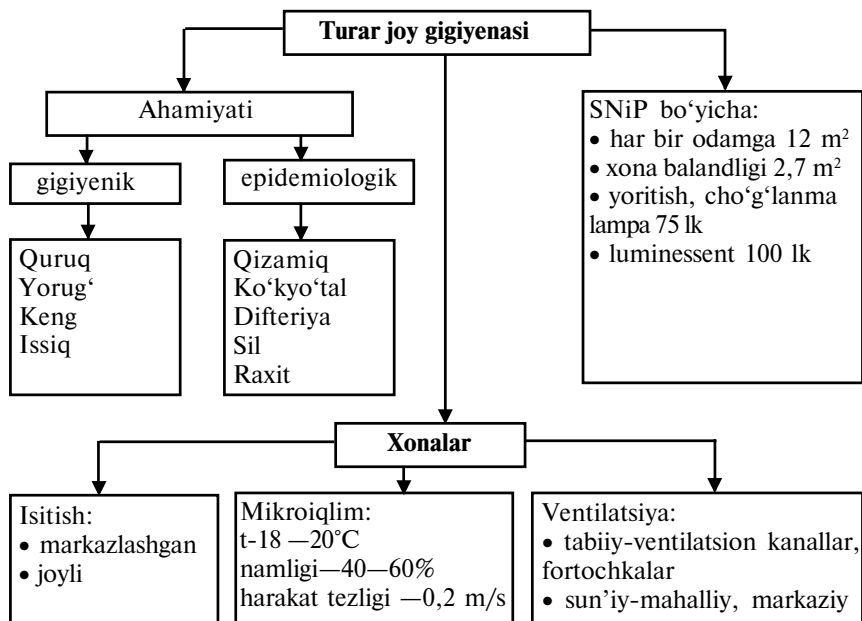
**Turar joy gigiyenasi**

Ahamiyati

gigiyenik

Quruq
Yorug‘
Keng
Issiq

epidemiologik

Qizamiq
Ko‘kyo‘tal
Difteriya
Sil
Raxit

SNiP bo‘yicha:
• har bir odamga 12 $m^2$
• xona balandligi 2,7 $m^2$
• yoritish, cho‘g‘lanma lampa 75 lk
• luminessent 100 lk

**Xonalar**

Isitish:
• markazlashgan
• joyli

Mikroiqlim:
t-18 —20°C
namligi—40—60%
harakat tezligi —0,2 m/s

Ventilatsiya:
• tabiiy-ventilatsion kanallar, fortochkalar
• sun’iy-mahalliy, markaziy